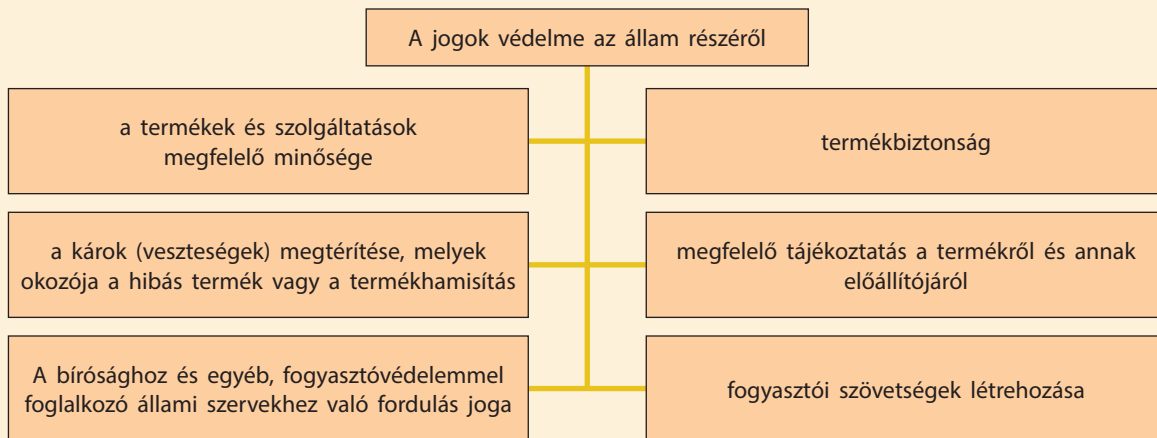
A jogok védelme az állam részéről

a termékek és szolgáltatások megfelelő minősége

termékbiztonság

a károk (veszteségek) megtérítése, melyek okozója a hibás termék vagy a termékhamisítás

megfelelő tájékoztatás a termékről és annak előállítójáról

A bírósághoz és egyéb, fogyasztóvédelemmel foglalkozó állami szervekhez való fordulás joga

fogyasztói szövetségek létrehozása